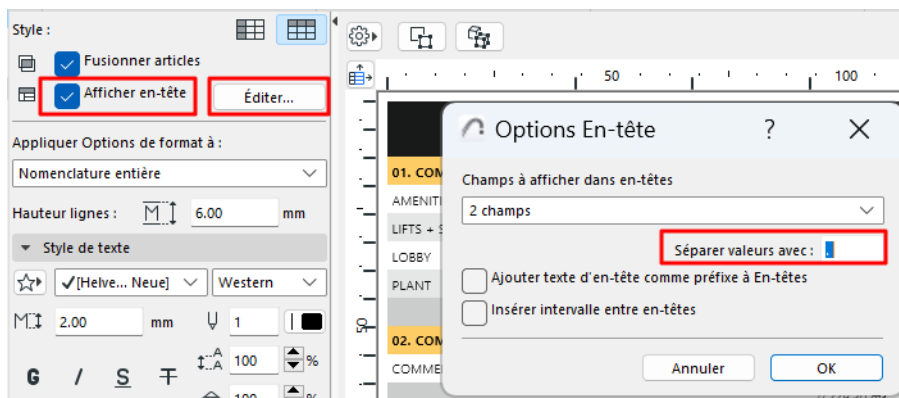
Style :

Fusionner articles

Afficher en-tête

Éditer...

Appliquer Options de format à :

Nomenclature entière

Hauteur lignes : 6.00 mm

Style de texte

[Helve... Neue]

Western

2.00 mm

1

100 %

G I S

50

100

01. COM

AMENIT

LIFTS + S

LOBBY

PLANT

02. COM

COMME

Options En-tête

?

Champs à afficher dans en-têtes

2 champs

Séparer valeurs avec :

Ajouter texte d'en-tête comme préfixe à En-têtes

Insérer intervalle entre en-têtes

Annuler

OK